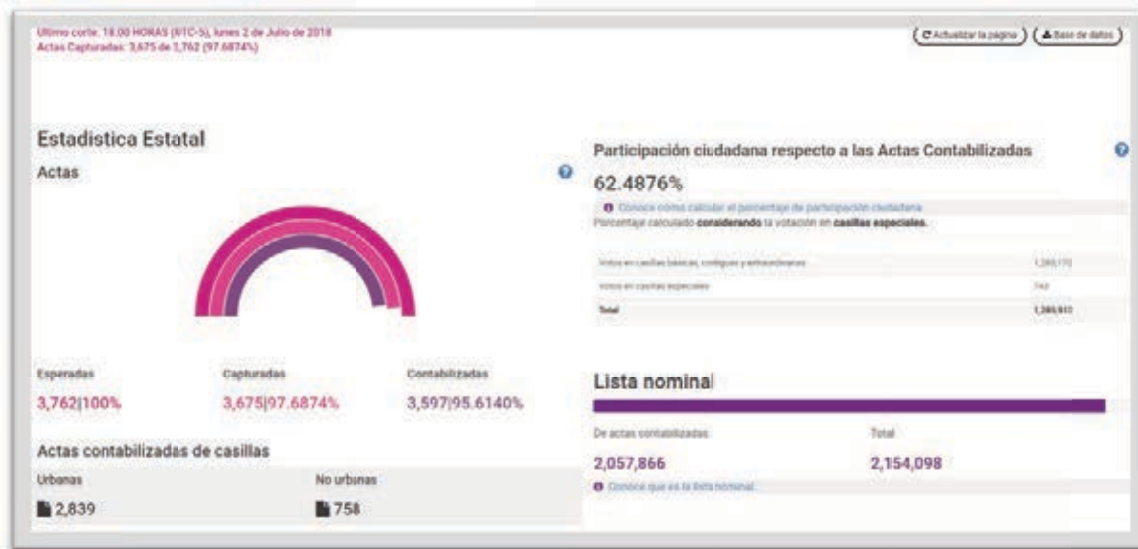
Ultimo corte: 18:00 HORAS (UTC-5), lunes 2 de Julio de 2018
Actas Capturadas: 3,675 de 3,762 (97.6874%)

Actualizar la pagina
Base de datos

Estadistica Estatal
Actas

Esperadas
3,762|100%

Capturadas
3,675|97.6874%

Contabilizadas
3,597|95.6140%

Actas contabilizadas de casillas

Urbanas
2,839

No urbanas
758

Participación ciudadana respecto a las Actas Contabilizadas
62.4876%

Conoce cómo calcular el porcentaje de participación ciudadana
Porcentaje calculado considerando la votación en casillas especiales.

| Votos en casillas básicas, contiguas y extraordinarias | 1,285,170 |
|---|---|
| Votos en casillas especiales | 743 |
| Total | 1,285,913 |

Lista nominal

De actas contabilizadas
2,057,866

Total
2,154,098

Conoce que es la lista nominal